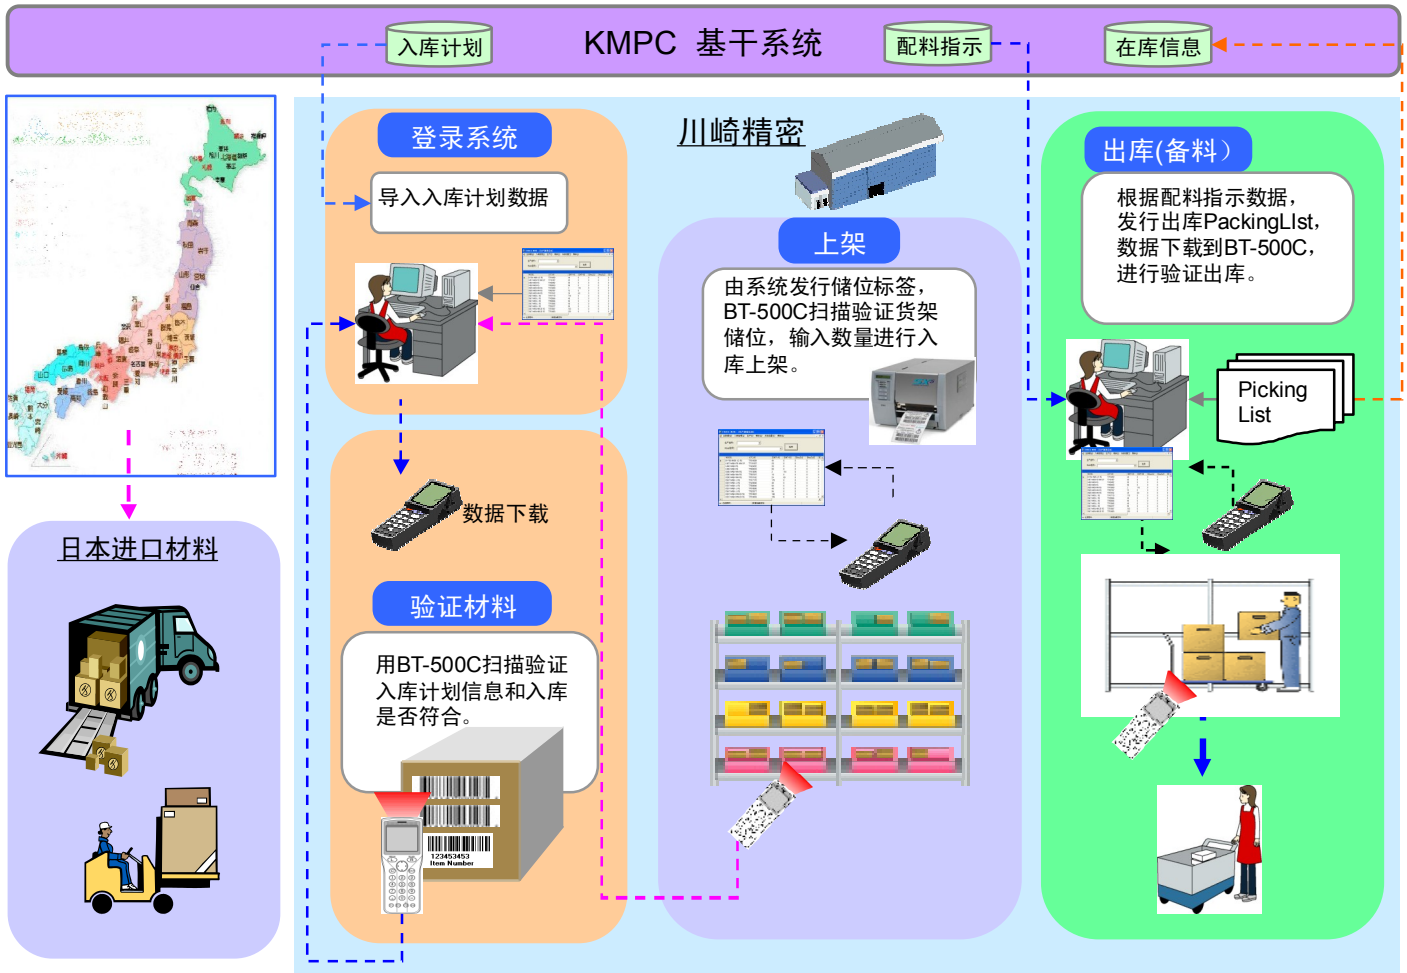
入库计划

KMPC 基干系统

配料指示

在库信息

日本进口材料

登录系统

导入入库计划数据

数据下载

验证材料

用BT-500C扫描验证入库计划信息和入库是否符合。

123453453
Item Number

川崎精密

上架

由系统发行储位标签，BT-500C扫描验证货架储位，输入数量进行入库上架。

出库(备料）

根据配料指示数据，发行出库PackingLIst，数据下载到BT-500C，进行验证出库。

Picking List